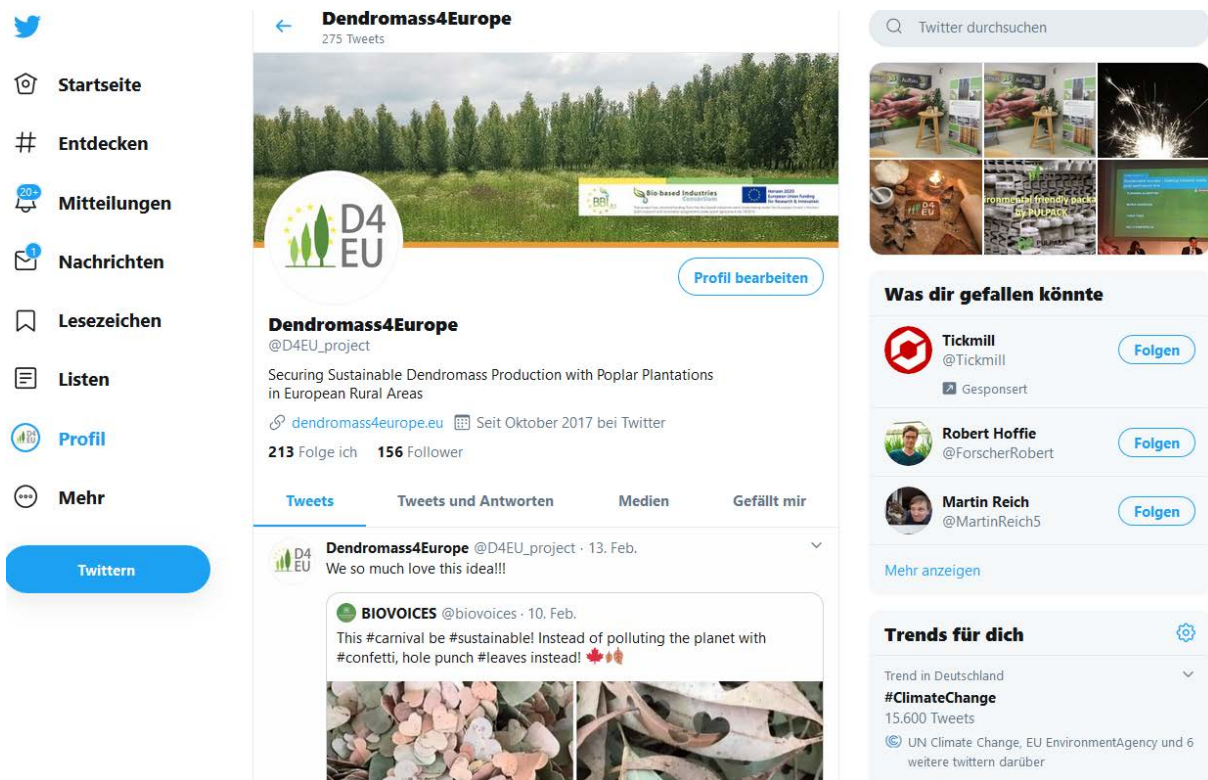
Startseite

Entdecken

20+

Mitteilungen

1

Nachrichten

Lesezeichen

Listen

Profil

Mehr

Twittern

Dendromass4Europe
275 Tweets

BBI JU Bio-based Industries Consortium Horizon 2020 European Union funding for Research & Innovation

D4 EU

Profil bearbeiten

Dendromass4Europe
@D4EU_project

Securing Sustainable Dendromass Production with Poplar Plantations in European Rural Areas

dendromass4europe.eu Seit Oktober 2017 bei Twitter

213 Folge ich 156 Follower

Tweets Tweets und Antworten Medien Gefällt mir

D4 EU Dendromass4Europe @D4EU_project · 13. Feb.
We so much love this idea!!!

BIOVOICES @biovoices · 10. Feb.
This #carnival be #sustainable! Instead of polluting the planet with #confetti, hole punch #leaves instead! 🍁🍂

Twitter durchsuchen

ronmental friendly packa by PULPACK

Was dir gefallen könnte

Tickmill
@Tickmill
Gesponsert
Folgen

Robert Hoffie
@ForscherRobert
Folgen

Martin Reich
@MartinReich5
Folgen

Mehr anzeigen

Trends für dich

Trend in Deutschland
#ClimateChange
15.600 Tweets
UN Climate Change, EU EnvironmentAgency und 6 weitere twittern darüber